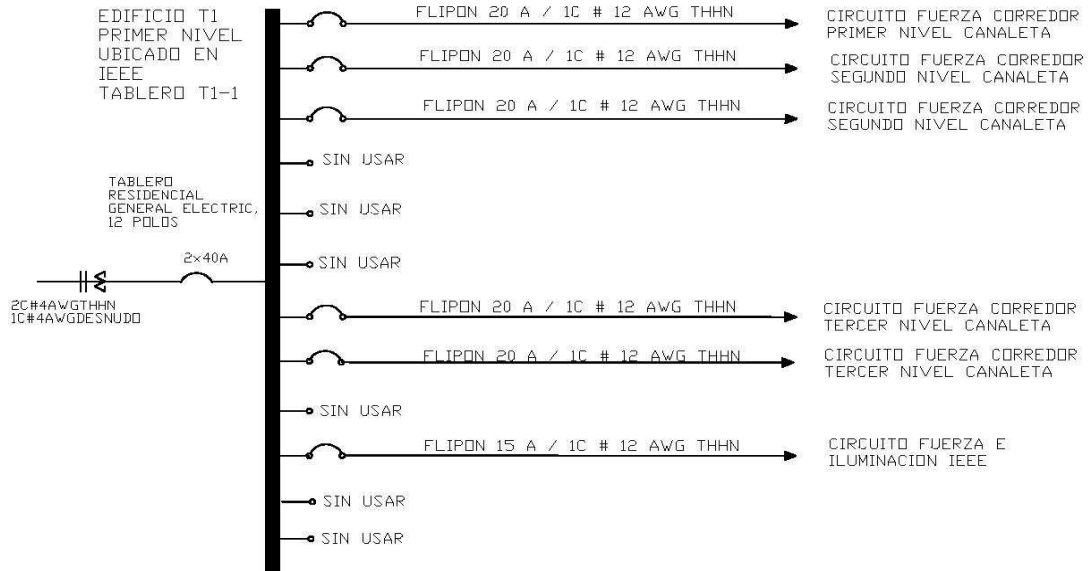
EDIFICIO T1
PRIMER NIVEL
UBICADO EN
IEEE
TABLERO T1-1

TABLERO
RESIDENCIAL
GENERAL ELECTRIC,
12 POLOS

2x40A

2C#4AWGTHHN
1C#4AWGDESNUDO

FLIPON 20 A / 1C # 12 AWG THHN
CIRCUITO FUERZA CORREDOR
PRIMER NIVEL CANALETA

FLIPON 20 A / 1C # 12 AWG THHN
CIRCUITO FUERZA CORREDOR
SEGUNDO NIVEL CANALETA

FLIPON 20 A / 1C # 12 AWG THHN
CIRCUITO FUERZA CORREDOR
SEGUNDO NIVEL CANALETA

SIN USAR

SIN USAR

SIN USAR

FLIPON 20 A / 1C # 12 AWG THHN
CIRCUITO FUERZA CORREDOR
TERCER NIVEL CANALETA

FLIPON 20 A / 1C # 12 AWG THHN
CIRCUITO FUERZA CORREDOR
TERCER NIVEL CANALETA

SIN USAR

FLIPON 15 A / 1C # 12 AWG THHN
CIRCUITO FUERZA E
ILUMINACION IEEE

SIN USAR

SIN USAR